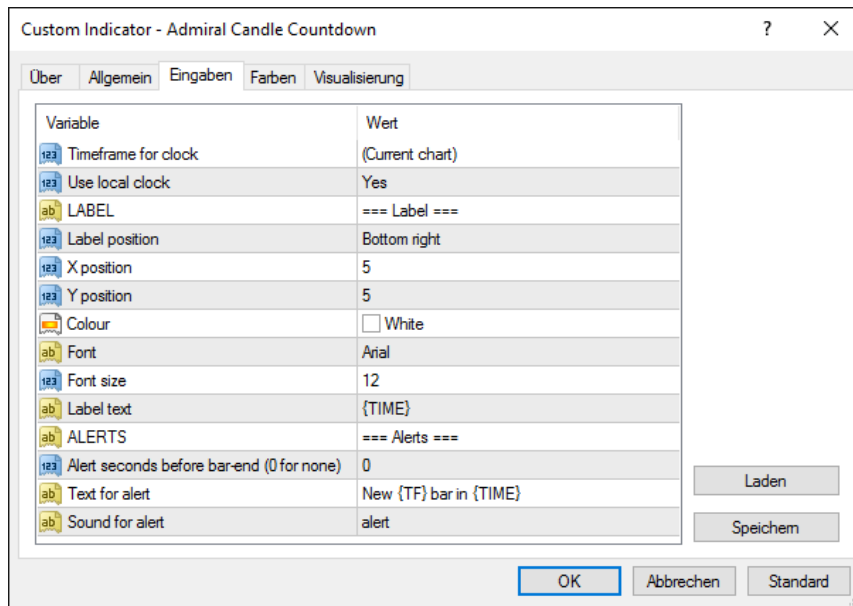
Custom Indicator - Admiral Candle Countdown

?

Über Allgemein Eingaben Farben Visualisierung

| Variable | Wert |
|---|---|
| Timeframe for clock | (Current chart) |
| Use local clock | Yes |
| LABEL | === Label === |
| Label position | Bottom right |
| X position | 5 |
| Y position | 5 |
| Colour | White |
| Font | Arial |
| Font size | 12 |
| Label text | {TIME} |
| ALERTS | === Alerts === |
| Alert seconds before bar-end (0 for none) | 0 |
| Text for alert | New {TF} bar in {TIME} |
| Sound for alert | alert |

Laden

Speichern

OK Abbrechen Standard